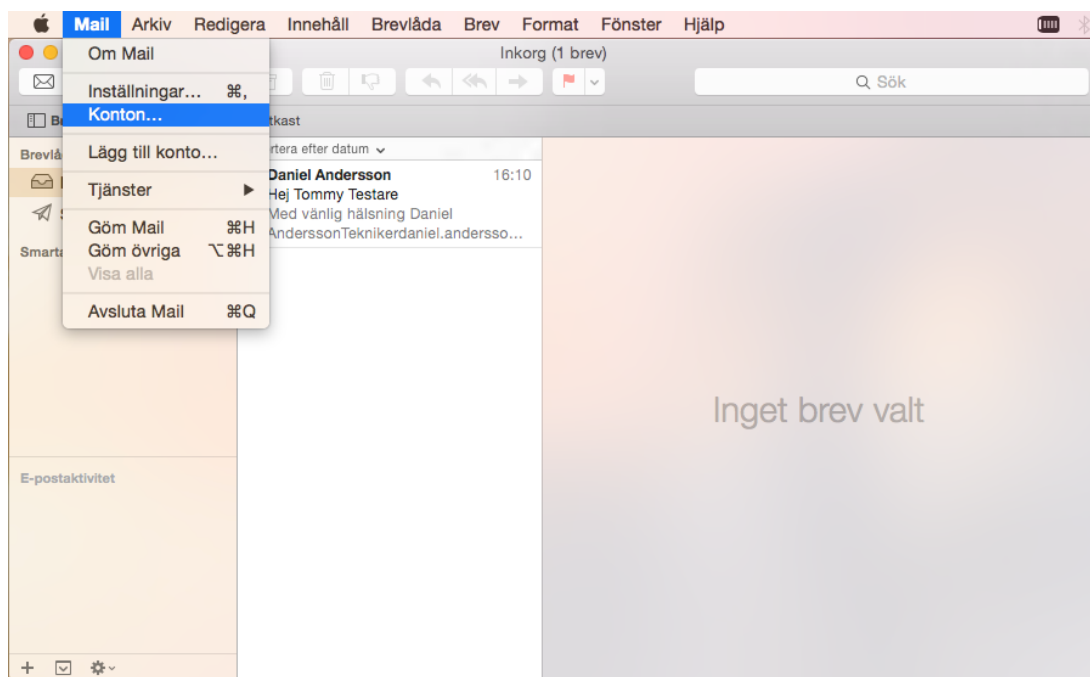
Mail Arkiv Redigera Innehåll Brevlåda Brev Format Fönster Hjälp

Om Mail
Inställningar... ⌘,
Konton...
Lägg till konto...
Tjänster ▶
Göm Mail ⌘H
Göm övriga ⌥⌘H
Visa alla
Avsluta Mail ⌘Q

Inkorg (1 brev)

Sök

Be
tkast

Brevlå
Smarta

rtera efter datum

Daniel Andersson 16:10
Hej Tommy Testare
Med vänlig hälsning Daniel AnderssonTeknikerdaniel.andersso...

Inget brev valt

E-postaktivitet

+